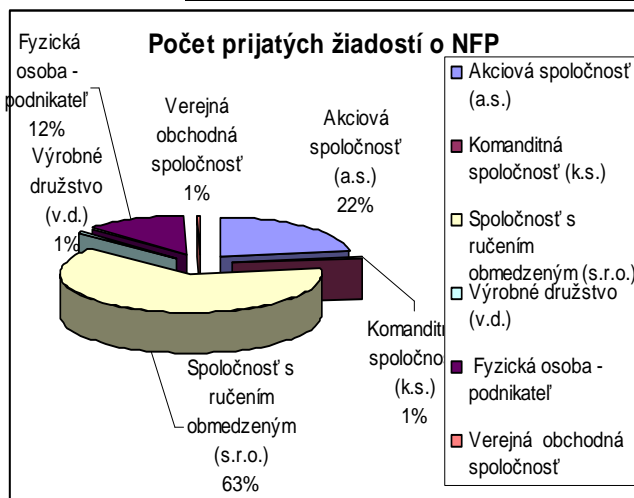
Počet prijatých žiadostí o NFP

Fyzická osoba - podnikateľ 12%

Verejná obchodná spoločnosť 1%

Akciová spoločnosť (a.s.) 22%

Výrobné družstvo (v.d.) 1%

Komandit spoločno (k.s.) 1%

Spoločnosť s ručením obmedzeným (s.r.o.) 63%

Akciová spoločnosť (a.s.)
Komanditná spoločnosť (k.s.)
Spoločnosť s ručením obmedzeným (s.r.o.)
Výrobné družstvo (v.d.)
Fyzická osoba - podnikateľ
Verejná obchodná spoločnosť